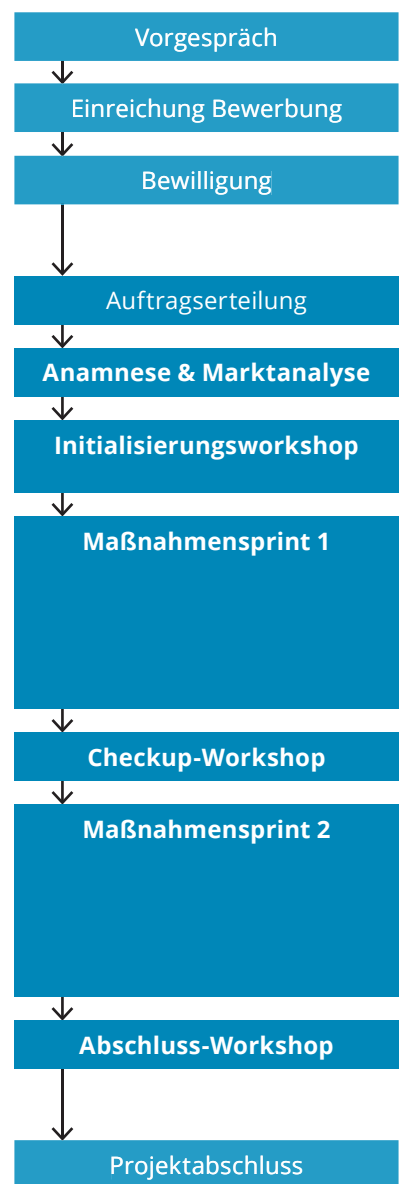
Vorgespräch

Einreichung Bewerbung

Bewilligung

Auftragserteilung

Anamnese & Marktanalyse

Initialisierungsworkshop

Maßnahmensprint 1

Checkup-Workshop

Maßnahmensprint 2

Abschluss-Workshop

Projektabschluss